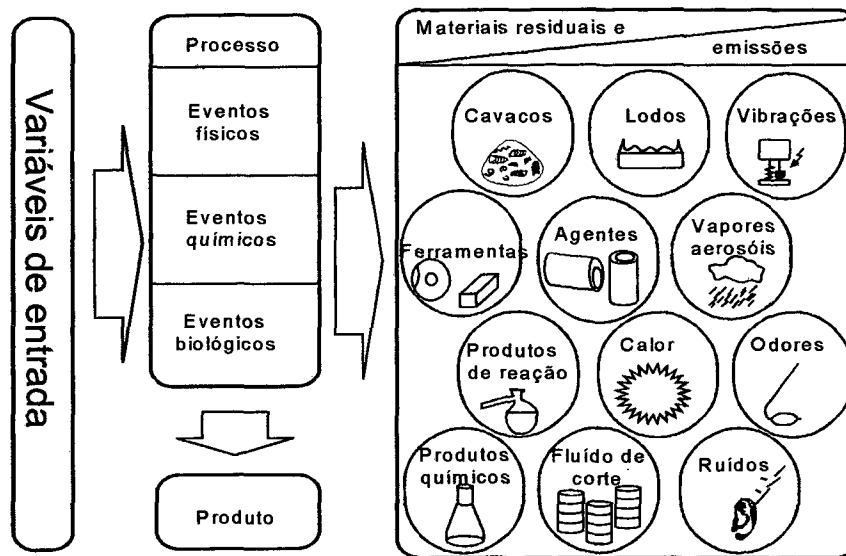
Variáveis de entrada

Processo

Eventos físicos

Eventos químicos

Eventos biológicos

Produto

Materiais residuais e emissões

Cavacos

Lodos

Vibrações

Ferramentas

Agentes

Vapores aerosóis

Produtos de reação

Calor

Odores

Produtos químicos

Fluído de corte

Ruídos